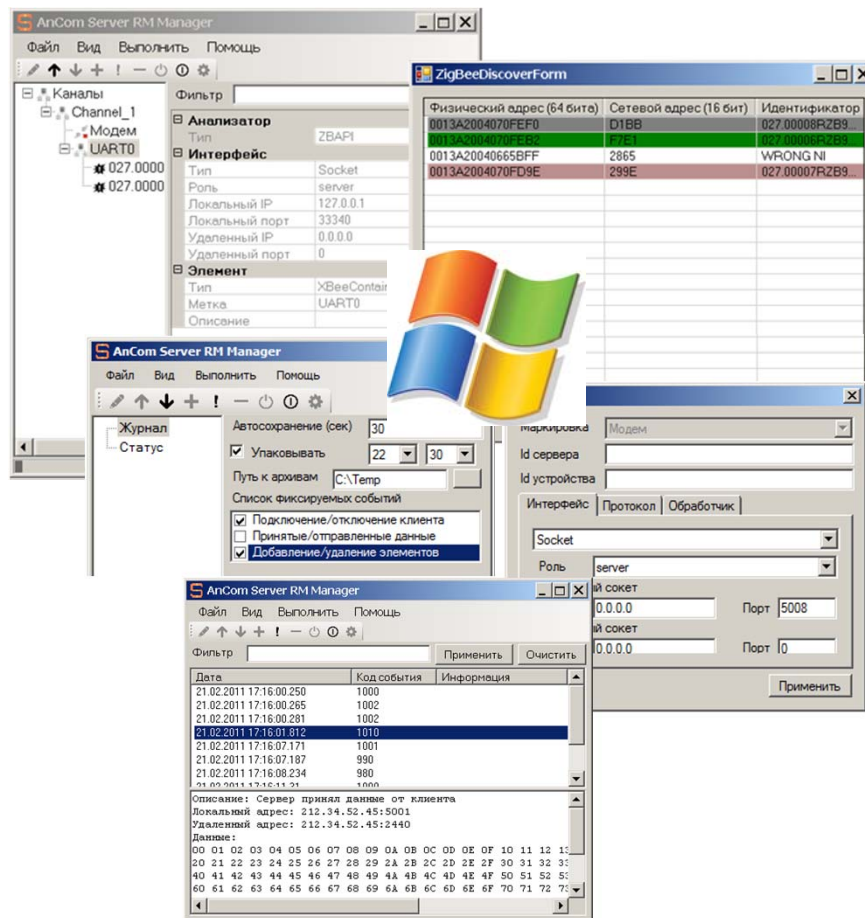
AnCom Server RM Manager

Файл Вид Выполнить Помощь

Каналы
Channel_1
Модем
UART0
027.0000
027.0000

Фильтр

Анализатор
Тип ZBAPI
Интерфейс
Тип Socket
Роль server
Локальный IP 127.0.0.1
Локальный порт 33340
Удаленный IP 0.0.0.0
Удаленный порт 0
Элемент
Тип XBeeContai
Метка UART0
Описание

ZigBeeDiscoverForm

| Физический адрес (64 бита) | Сетевой адрес (16 бит) | Идентификатор |
|---|---|---|
| 0013A2004070FEF0 | D1BB | 027.00008RZB9... |
| 0013A2004070FEB2 | F7E1 | 027.00006RZB9... |
| 0013A20040665BFF | 2865 | WRONG NI |
| 0013A2004070FD9E | 299E | 027.00007RZB9... |

AnCom Server RM Manager

Файл Вид Выполнить Помощь

Журнал
Статус

Автосохранение (сек) 30
Упаковывать 22 30
Путь к архивам C:\Temp
Список фиксируемых событий
Подключение/отключение клиента
Принятые/отправленные данные
Добавление/удаление элементов

Маркировка Модем
Id сервера
Id устройства
Интерфейс Протокол Обработчик
Socket
Роль server
й сокет
0.0.0.0 Порт 5008
й сокет
0.0.0.0 Порт 0
Применить

AnCom Server RM Manager

Файл Вид Выполнить Помощь

Фильтр Применить Очистить

| Дата | Код события | Информация |
|---|---|---|
| 21.02.2011 17:16:00.250 | 1000 | |
| 21.02.2011 17:16:00.265 | 1002 | |
| 21.02.2011 17:16:00.281 | 1002 | |
| 21.02.2011 17:16:01.812 | 1010 | |
| 21.02.2011 17:16:07.171 | 1001 | |
| 21.02.2011 17:16:07.187 | 990 | |
| 21.02.2011 17:16:08.234 | 980 | |

Описание: Сервер принял данные от клиента
Локальный адрес: 212.34.52.45:5001
Удаленный адрес: 212.34.52.45:2440
Данные:
00 01 02 03 04 05 06 07 08 09 0A 0B 0C 0D 0E 0F 10 11 12 13
20 21 22 23 24 25 26 27 28 29 2A 2B 2C 2D 2E 2F 30 31 32 33
40 41 42 43 44 45 46 47 48 49 4A 4B 4C 4D 4E 4F 50 51 52 53
60 61 62 63 64 65 66 67 68 69 6A 6B 6C 6D 6E 6F 70 71 72 73